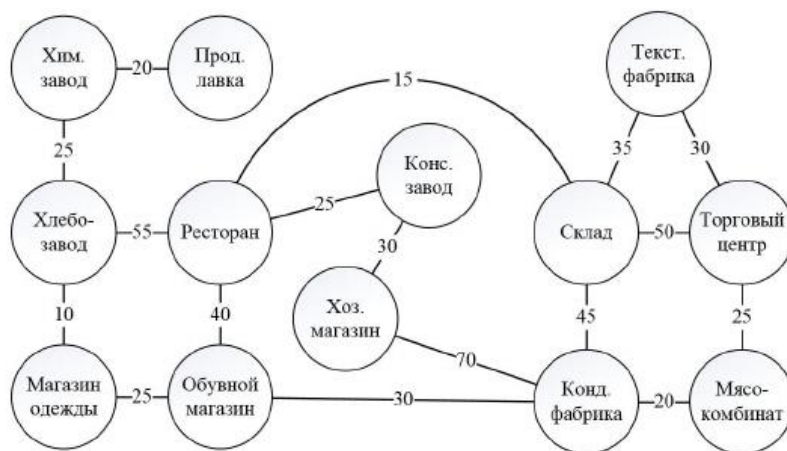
Хим. завод
20
Прод. лавка
15
Текст. фабрика
25
35
30
Конс. завод
Хлебо-завод
55
Ресторан
25
Склад
50
Торговый центр
30
10
40
Хоз. магазин
45
25
70
Магазин одежды
25
Обувной магазин
30
Конд. фабрика
20
Мясо-комбинат